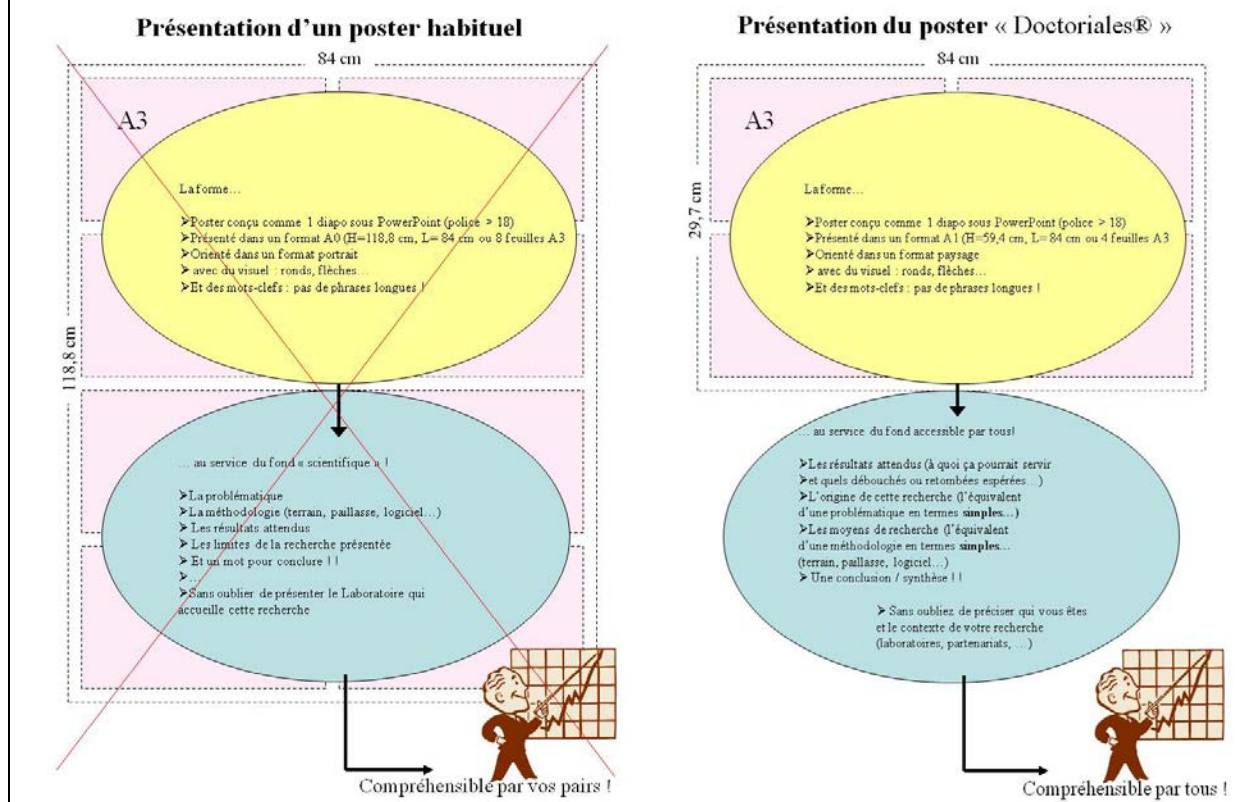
Présentation d'un poster habituel

84 cm

A3

118,8 cm

La forme…

➢Poster conçu comme 1 diapo sous PowerPoint (police > 18)
➢Présenté dans un format A0 (H=118,8 cm, L= 84 cm ou 8 feuilles A3
➢Orienté dans un format portrait
➢ avec du visuel : ronds, flèches…
➢Et des mots-clefs : pas de phrases longues !

… au service du fond « scientifique » !

➢La problématique
➢La méthodologie (terrain, paillasse, logiciel…)
➢ Les résultats attendus
➢ Les limites de la recherche présentée
➢ Et un mot pour conclure ! !
➢…
➢Sans oublier de présenter le Laboratoire qui accueille cette recherche

Compréhensible par vos pairs !

Présentation du poster « Doctoriales® »

84 cm

A3

29,7 cm

La forme…

➢Poster conçu comme 1 diapo sous PowerPoint (police > 18)
➢Présenté dans un format A1 (H=59,4 cm, L= 84 cm ou 4 feuilles A3
➢Orienté dans un format paysage
➢ avec du visuel : ronds, flèches…
➢Et des mots-clefs : pas de phrases longues !

… au service du fond accessible par tous!

➢Les résultats attendus (à quoi ça pourrait servir
➢et quels débouchés ou retombées espérées…)
➢L'origine de cette recherche (l'équivalent d'une problématique en termes simples…)
➢Les moyens de recherche (l'équivalent d'une méthodologie en termes simples… (terrain, paillasse, logiciel…)
➢ Une conclusion / synthèse ! !

➢ Sans oubliez de préciser qui vous êtes et le contexte de votre recherche (laboratoires, partenariats, …)

Compréhensible par tous !